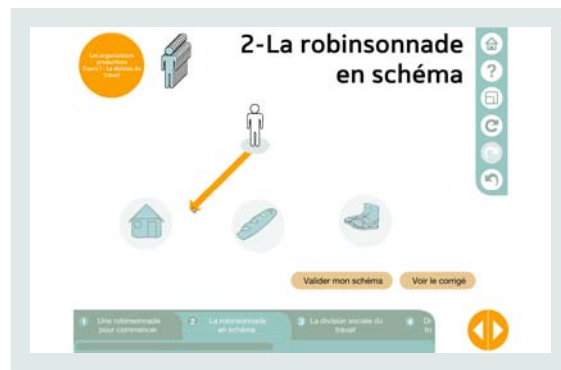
Les organisations productives Cours 1 - La division du travail

2-La robinsonnade en schéma

Valider mon schéma

Voir le corrigé

1 Une robinsonnade pour commencer

2 La robinsonnade en schéma

3 La division sociale du travail

4 Di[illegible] tr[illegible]